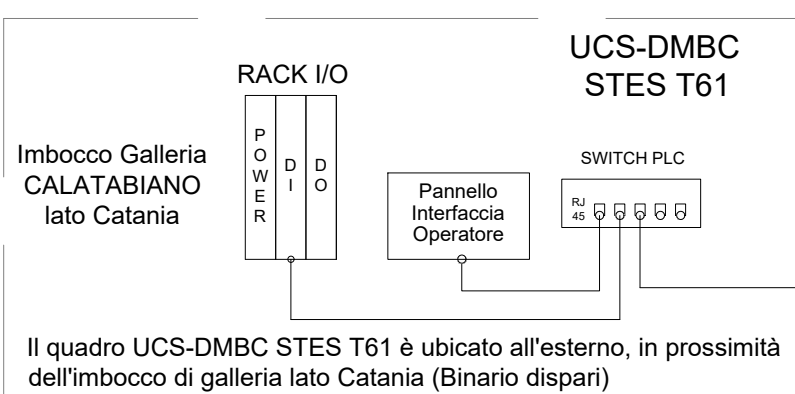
UCS-DMBC
STES T61

RACK I/O

P
O
W
E
R

D
I

D
O

Imbocco Galleria
CALATABIANO
lato Catania

SWITCH PLC

Pannello
Interfaccia
Operatore

RJ
45

Il quadro UCS-DMBC STES T61 è ubicato all'esterno, in prossimità dell'imbocco di galleria lato Catania (Binario dispari)